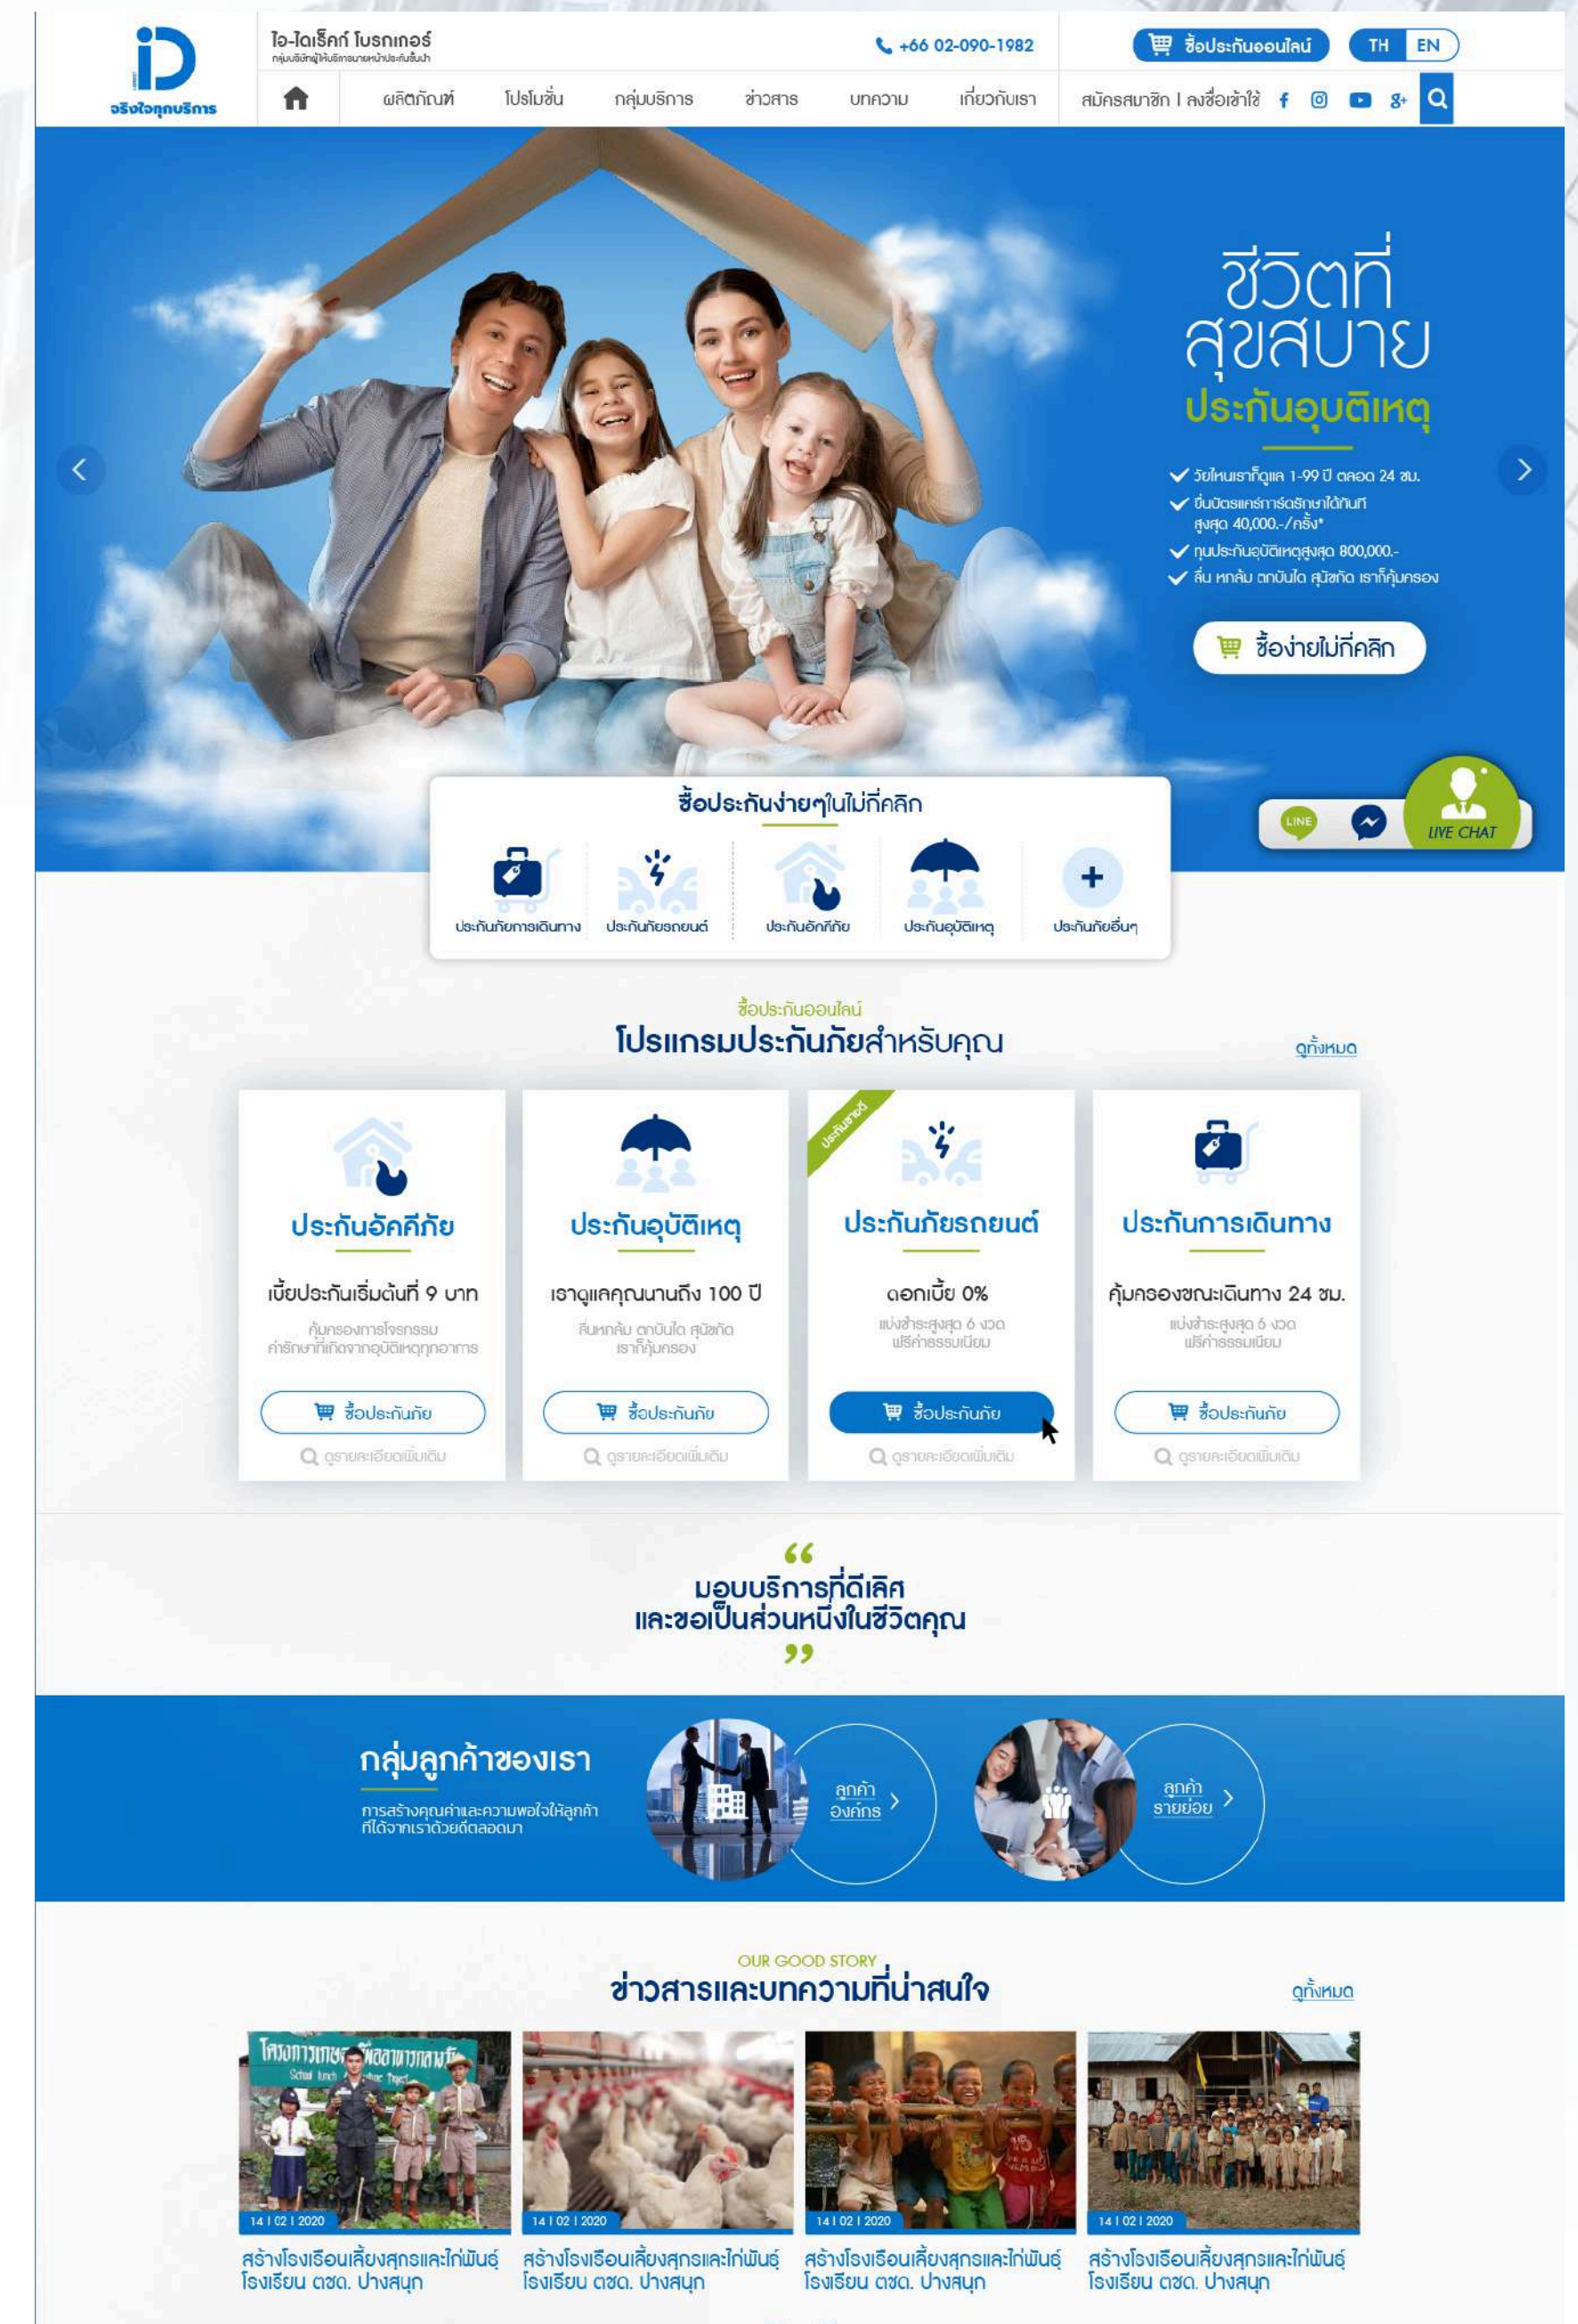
จริงใจทุกบริการ

ไอ-ไดเร็คท์ โบรกเกอร์
กลุ่มบริษัทผู้ให้บริการนายหน้าประกันชั้นนำ

+66 02-090-1982

ซื้อประกันออนไลน์

TH EN

ผลิตภัณฑ์ โปรโมชั่น กลุ่มบริการ ข่าวสาร บทความ เกี่ยวกับเรา

สมัครสมาชิก l ลงชื่อเข้าใช้

ชีวิตที่สุขสบาย
ประกันอุบัติเหตุ

✓ วัยไหนเราก็ดูแล 1-99 ปี ตลอด 24 ชม.
✓ ยื่นบัตรแคร์การ์ดรักษาได้ทันที สูงสุด 40,000.-/ครั้ง*
✓ ทุนประกันอุบัติเหตุสูงสุด 800,000.-
✓ ลื่น หกล้ม ตกบันได สุนัขกัด เราก็คุ้มครอง

ซื้อง่ายไม่กี่คลิก

LINE
LIVE CHAT

ซื้อประกันง่ายๆในไม่กี่คลิก

ประกันภัยการเดินทาง
ประกันภัยรถยนต์
ประกันอัคคีภัย
ประกันอุบัติเหตุ
ประกันภัยอื่นๆ

ซื้อประกันออนไลน์
โปรแกรมประกันภัยสำหรับคุณ

ดูทั้งหมด

ประกันอัคคีภัย
เบี้ยประกันเริ่มต้นที่ 9 บาท
คุ้มครองการโจรกรรม ค่ารักษาที่เกิดจากอุบัติเหตุทุกอาการ
ซื้อประกันภัย
ดูรายละเอียดเพิ่มเติม

ประกันอุบัติเหตุ
เราดูแลคุณนานถึง 100 ปี
ลื่นหกล้ม ตกบันได สุนัขกัด เราก็คุ้มครอง
ซื้อประกันภัย
ดูรายละเอียดเพิ่มเติม

ประกันขายดี
ประกันภัยรถยนต์
ดอกเบี้ย 0%
แบ่งชำระสูงสุด 6 งวด ฟรีค่าธรรมเนียม
ซื้อประกันภัย
ดูรายละเอียดเพิ่มเติม

ประกันการเดินทาง
คุ้มครองขณะเดินทาง 24 ชม.
แบ่งชำระสูงสุด 6 งวด ฟรีค่าธรรมเนียม
ซื้อประกันภัย
ดูรายละเอียดเพิ่มเติม

“
มอบบริการที่ดีเลิศ
และขอเป็นส่วนหนึ่งในชีวิตคุณ
”

กลุ่มลูกค้าของเรา
การสร้างคุณค่าและความพอใจให้ลูกค้า ที่ได้จากเราด้วยดีตลอดมา

ลูกค้า องค์กร
ลูกค้า รายย่อย

OUR GOOD STORY
ข่าวสารและบทความที่น่าสนใจ

ดูทั้งหมด

14 l 02 l 2020
สร้างโรงเรือนเลี้ยงสุกรและไก่พันธุ์ โรงเรียน ตชด. ปางสนุก

14 l 02 l 2020
สร้างโรงเรือนเลี้ยงสุกรและไก่พันธุ์ โรงเรียน ตชด. ปางสนุก

14 l 02 l 2020
สร้างโรงเรือนเลี้ยงสุกรและไก่พันธุ์ โรงเรียน ตชด. ปางสนุก

14 l 02 l 2020
สร้างโรงเรือนเลี้ยงสุกรและไก่พันธุ์ โรงเรียน ตชด. ปางสนุก